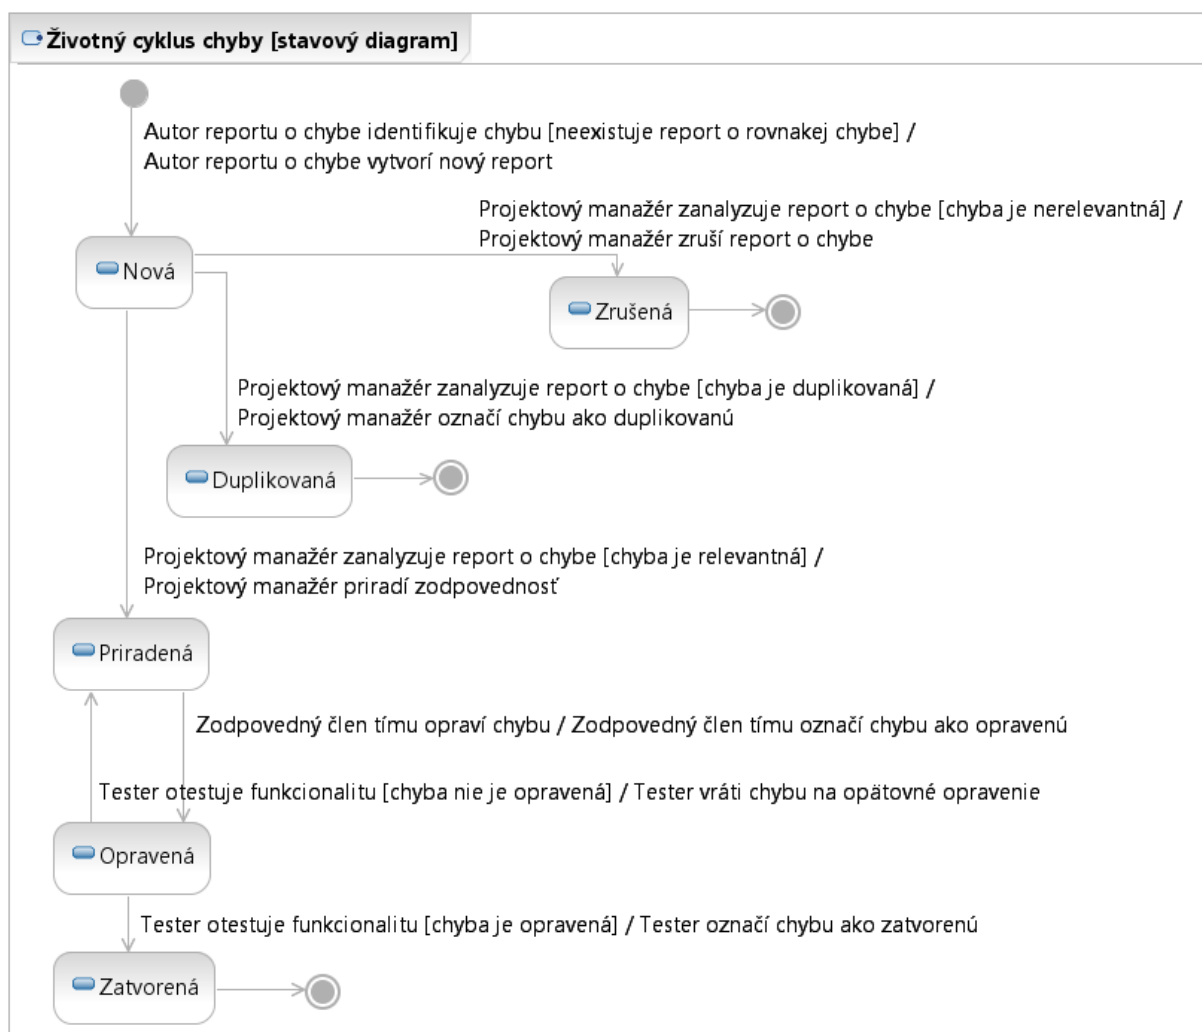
Životný cyklus chyby [stavový diagram]

Autor reportu o chybe identifikuje chybu [neexistuje report o rovnakej chybe] / Autor reportu o chybe vytvorí nový report

Projektový manažér zanalyzuje report o chybe [chyba je nerelevantná] / Projektový manažér zruší report o chybe

Nová

Zrušená

Projektový manažér zanalyzuje report o chybe [chyba je duplikovaná] / Projektový manažér označí chybu ako duplikovanú

Duplikovaná

Projektový manažér zanalyzuje report o chybe [chyba je relevantná] / Projektový manažér priradí zodpovednosť

Priradená

Zodpovedný člen tímu opraví chybu / Zodpovedný člen tímu označí chybu ako opravenú

Tester otestuje funkcionalitu [chyba nie je opravená] / Tester vráti chybu na opätovné opravenie

Opravená

Tester otestuje funkcionalitu [chyba je opravená] / Tester označí chybu ako zatvorenú

Zatvorená